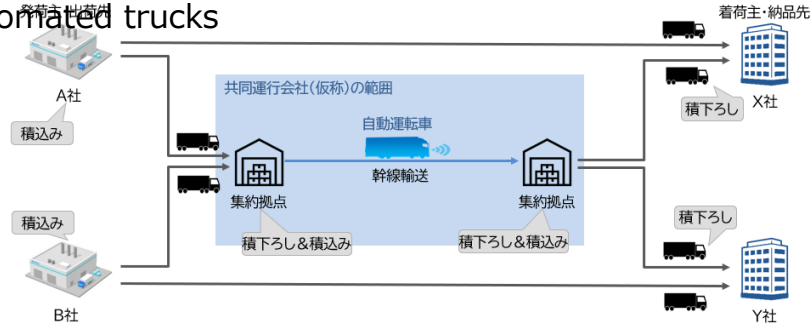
omated trucks

発荷主・出荷先

A社

積込み

積込み

B社

共同運行会社(仮称)の範囲

自動運転車

幹線輸送

集約拠点

積下ろし＆積込み

集約拠点

積下ろし＆積込み

着荷主・納品先

積下ろし

X社

積下ろし

Y社